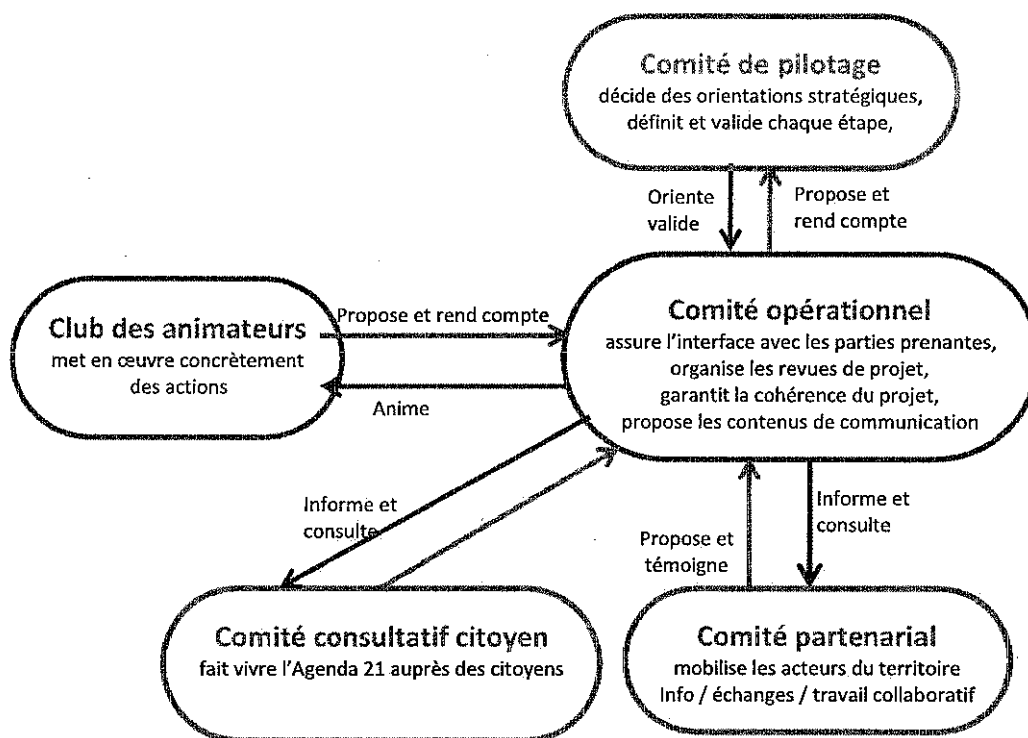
Comité de pilotage
décide des orientations stratégiques, définit et valide chaque étape,

Oriente valide

Propose et rend compte

Club des animateurs
met en œuvre concrètement des actions

Propose et rend compte

Animе

Comité opérationnel
assure l'interface avec les parties prenantes, organise les revues de projet, garantit la cohérence du projet, propose les contenus de communication

Informe et consulte

Propose et témoigne

Informe et consulte

Comité consultatif citoyen
fait vivre l'Agenda 21 auprès des citoyens

Comité partenarial
mobilise les acteurs du territoire
Info / échanges / travail collaboratif